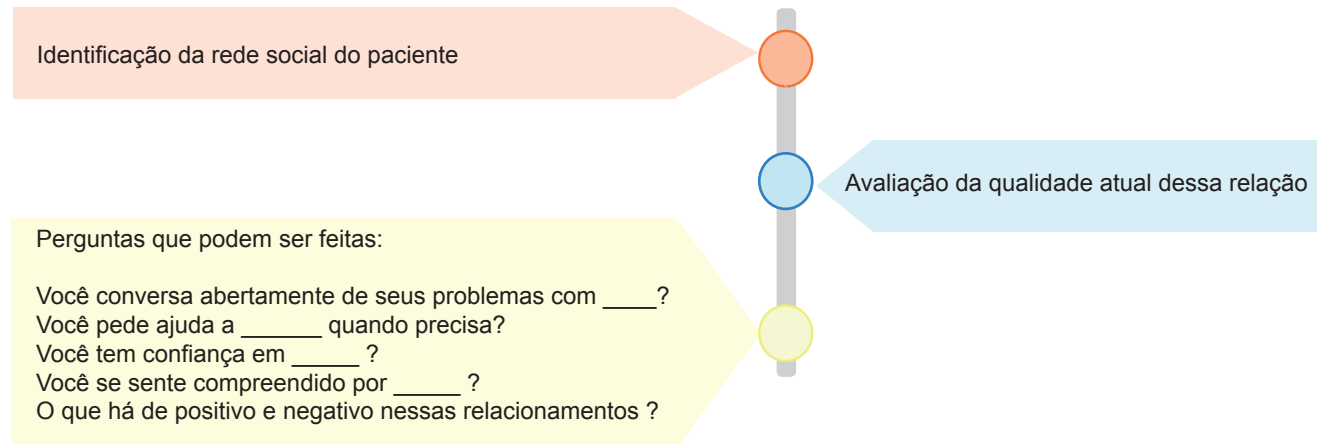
Identificação da rede social do paciente

Avaliação da qualidade atual dessa relação

Perguntas que podem ser feitas:

Você conversa abertamente de seus problemas com ____?
Você pede ajuda a ______ quando precisa?
Você tem confiança em _____ ?
Você se sente compreendido por _____ ?
O que há de positivo e negativo nessas relacionamentos ?